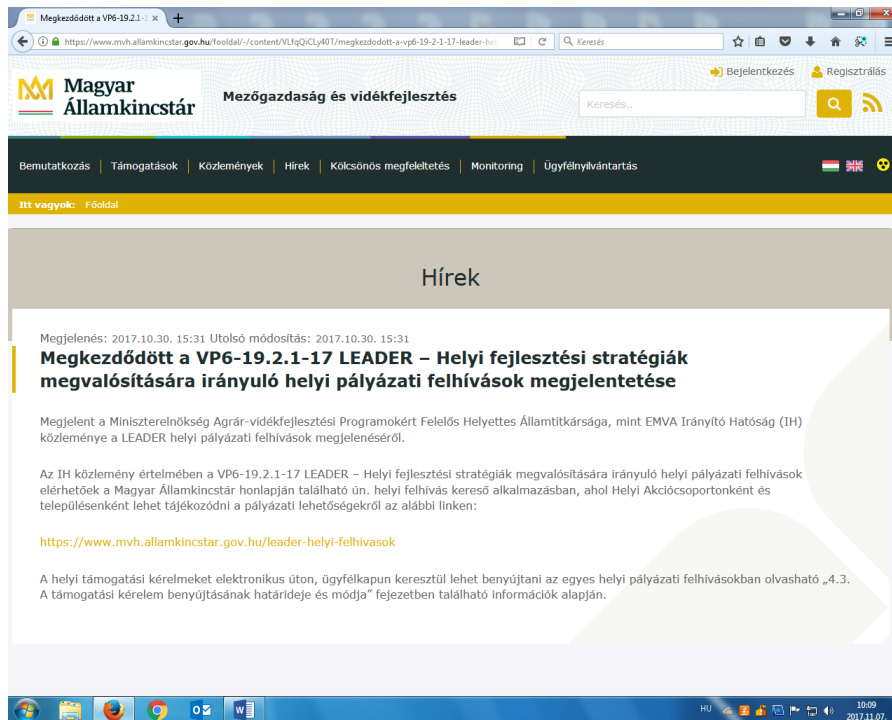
Megkezdődött a VP6-19.2.1-

https://www.mvh.allamkincstar.gov.hu/fooldal/-/content/VLfqQiCLy40T/megkezdodott-a-vp6-19-2-1-17-leader-hel

Keresés

Magyar Államkincstár

Mezőgazdaság és vidékfejlesztés

Bejelentkezés

Regisztrálás

Keresés..

Bemutatkozás | Támogatások | Közlemények | Hírek | Kölcsönös megfeleltetés | Monitoring | Ügyfélnyilvántartás

Itt vagyok: Főoldal

Hírek

Megjelenés: 2017.10.30. 15:31 Utolsó módosítás: 2017.10.30. 15:31

Megkezdődött a VP6-19.2.1-17 LEADER – Helyi fejlesztési stratégiák megvalósítására irányuló helyi pályázati felhívások megjelentetése

Megjelent a Miniszterelnökség Agrár-vidékfejlesztési Programokért Felelős Helyettes Államtitkársága, mint EMVA Irányító Hatóság (IH) közleménye a LEADER helyi pályázati felhívások megjelenéséről.

Az IH közlemény értelmében a VP6-19.2.1-17 LEADER – Helyi fejlesztési stratégiák megvalósítására irányuló helyi pályázati felhívások elérhetőek a Magyar Államkincstár honlapján található ún. helyi felhívás kereső alkalmazásban, ahol Helyi Akciócsoportonként és településenként lehet tájékozódni a pályázati lehetőségekről az alábbi linken:

https://www.mvh.allamkincstar.gov.hu/leader-helyi-felhivasok

A helyi támogatási kérelmeket elektronikus úton, ügyfélkapun keresztül lehet benyújtani az egyes helyi pályázati felhívásokban olvasható „4.3. A támogatási kérelem benyújtásának határideje és módja” fejezetben található információk alapján.

HU 10:09 2017.11.07.